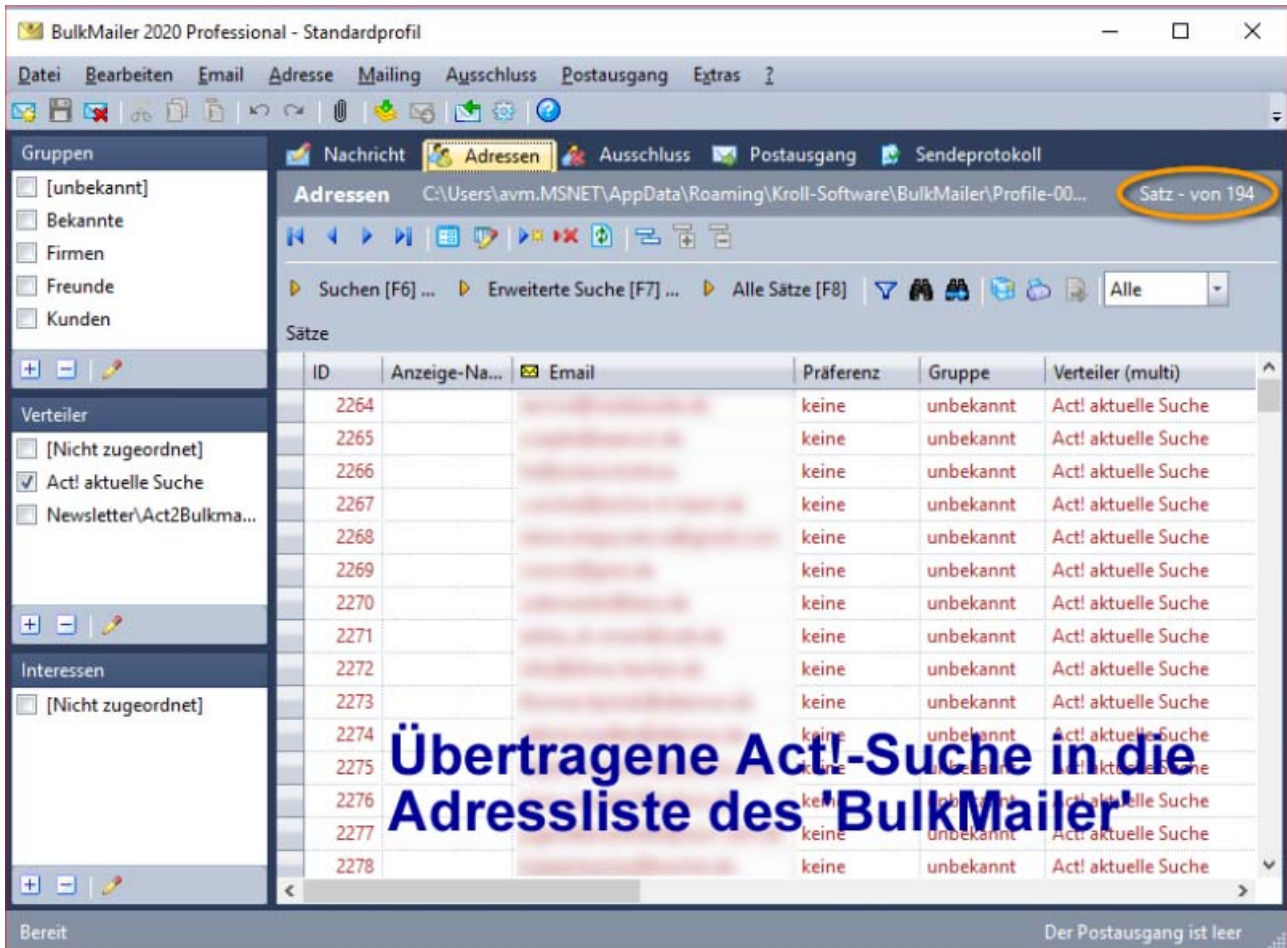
BulkMailer 2020 Professional - Standardprofil

Datei Bearbeiten Email Adresse Mailing Ausschluss Postausgang Extras ?

Gruppen
[unbekannt]
Bekannte
Firmen
Freunde
Kunden

Verteiler
[Nicht zugeordnet]
Act! aktuelle Suche
Newsletter\Act2Bulkma...

Interessen
[Nicht zugeordnet]

Nachricht Adressen Ausschluss Postausgang Sendeprotokoll

Adressen C:\Users\avm.MSNET\AppData\Roaming\Kroll-Software\BulkMailer\Profile-00... Satz - von 194

Suchen [F6] ... Erweiterte Suche [F7] ... Alle Sätze [F8] Alle

Sätze

| ID | Anzeige-Na... | Email | Präferenz | Gruppe | Verteiler (multi) |
|---|---|---|---|---|---|
| 2264 | | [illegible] | keine | unbekannt | Act! aktuelle Suche |
| 2265 | | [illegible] | keine | unbekannt | Act! aktuelle Suche |
| 2266 | | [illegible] | keine | unbekannt | Act! aktuelle Suche |
| 2267 | | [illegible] | keine | unbekannt | Act! aktuelle Suche |
| 2268 | | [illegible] | keine | unbekannt | Act! aktuelle Suche |
| 2269 | | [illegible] | keine | unbekannt | Act! aktuelle Suche |
| 2270 | | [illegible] | keine | unbekannt | Act! aktuelle Suche |
| 2271 | | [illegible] | keine | unbekannt | Act! aktuelle Suche |
| 2272 | | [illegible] | keine | unbekannt | Act! aktuelle Suche |
| 2273 | | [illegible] | keine | unbekannt | Act! aktuelle Suche |
| 2274 | | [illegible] | keine | unbekannt | Act! aktuelle Suche |
| 2275 | | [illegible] | keine | unbekannt | Act! aktuelle Suche |
| 2276 | | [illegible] | keine | unbekannt | Act! aktuelle Suche |
| 2277 | | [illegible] | keine | unbekannt | Act! aktuelle Suche |
| 2278 | | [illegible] | keine | unbekannt | Act! aktuelle Suche |

Übertragene Act!-Suche in die Adressliste des 'BulkMailer'

Bereit
Der Postausgang ist leer